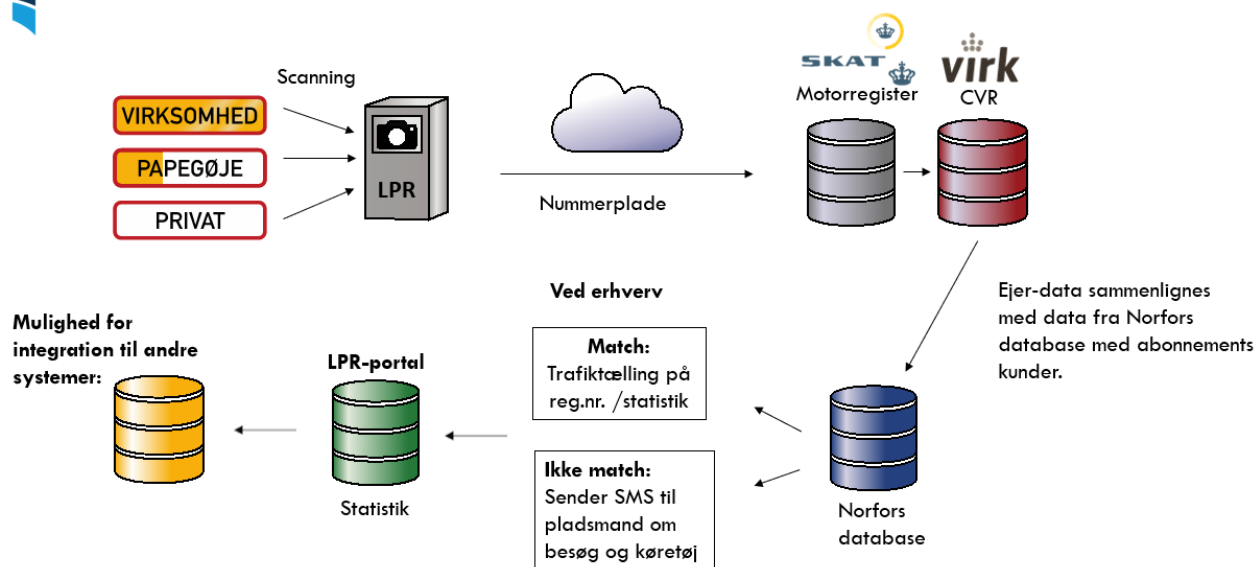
Scanning

VIRKSOMHED

PAPEGØJE

PRIVAT

LPR

Nummerplade

SKAT

virk

Motorregister

CVR

Ejer-data sammenlignes med data fra Norfors database med abonnements kunder.

Ved erhverv

Match:
Trafiktælling på reg.nr. /statistik

Ikke match:
Sender SMS til pladsmand om besøg og køretøj

Norfors database

LPR-portal

Statistik

Mulighed for integration til andre systemer: